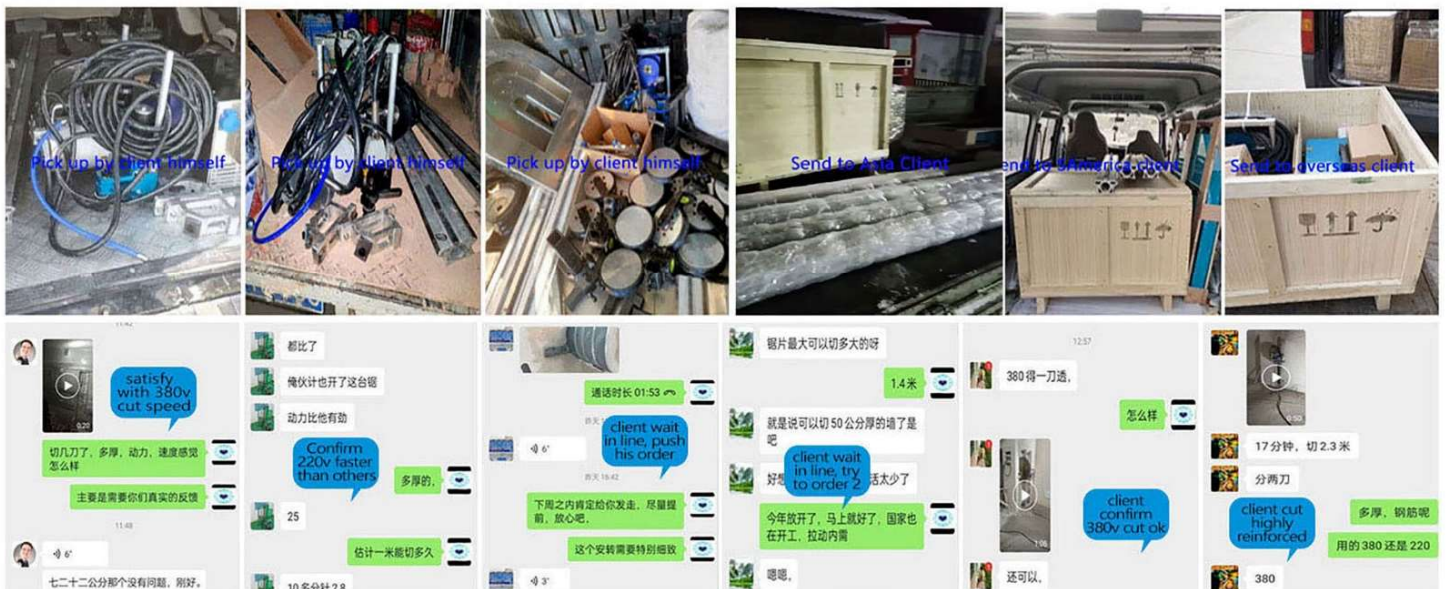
Pick up by client himself

Pick up by client himself

Pick up by client himself

Send to Asia Client

end to S.America client

Send to overseas client

11:42

satisfy with 380v cut speed

0:20

切几刀了，多厚，动力，速度感觉怎么样

主要是需要你们真实的反馈

11:48

6"

七二十二公分那个没有问题，刚好。

都比了

俺伙计也开了这台锯

动力比他有劲

Confirm 220v faster than others

多厚的，

25

估计一米能切多久

10多分钟 2.8

通话时长 01:53

昨天

6"

client wait in line, push his order

昨天 16:42

下周之内肯定给你发走，尽量提前，放心吧，

这个安转需要特别细致

3"

锯片最大可以切多大的呀

1.4米

就是说可以切50公分厚的墙了是吧

好

client wait in line, try to order 2

活太少了

今年放开了，马上就好了，国家也在开工，拉动内需

嗯嗯。

12:57

380得一刀透。

怎么样

1:06

client confirm 380v cut ok

还可以。

0:50

17分钟，切2.3米

分两刀

client cut highly reinforced

多厚，钢筋呢

用的380还是220

380